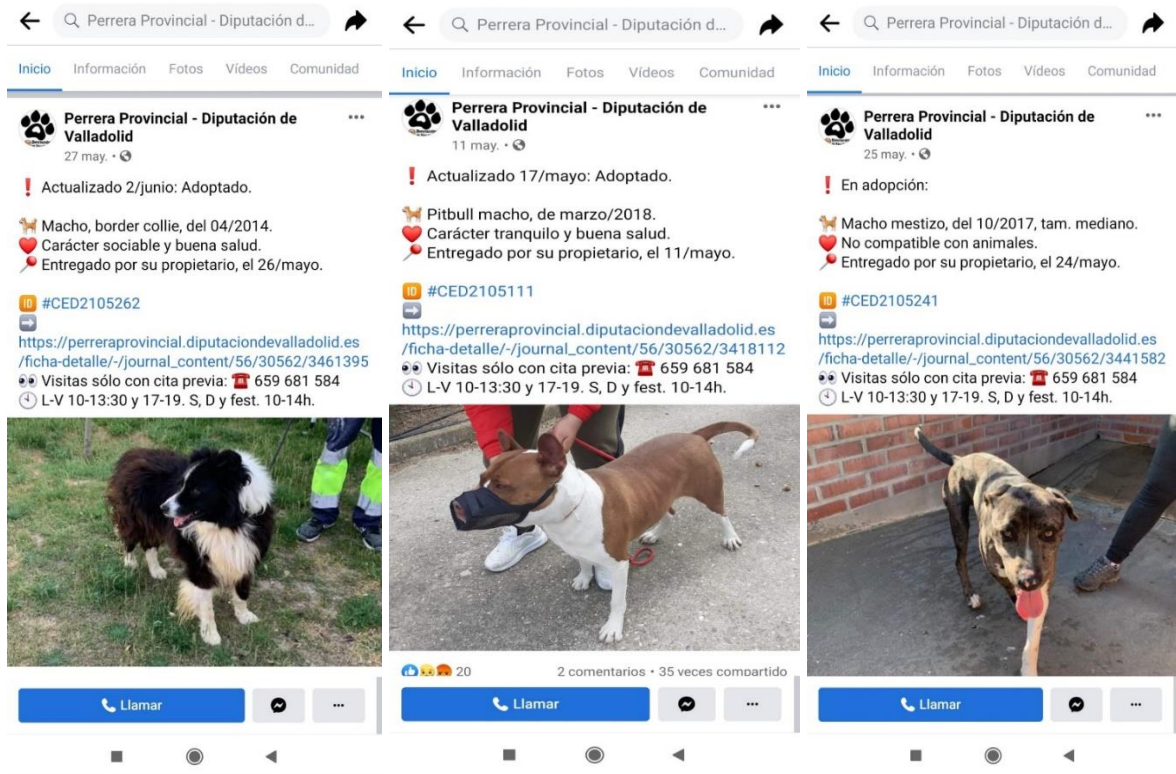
Perrera Provincial - Diputación d...

Inicio Información Fotos Vídeos Comunidad

Perrera Provincial - Diputación de Valladolid
27 may. •

❗ Actualizado 2/junio: Adoptado.

Macho, border collie, del 04/2014.
❤️ Carácter sociable y buena salud.
Entregado por su propietario, el 26/mayo.

ID #CED2105262
➡️
https://perreraprovincial.diputaciondevalladolid.es/ficha-detalle/-/journal_content/56/30562/3461395
👀 Visitas sólo con cita previa: ☎️ 659 681 584
🕙 L-V 10-13:30 y 17-19. S, D y fest. 10-14h.

Llamar

Perrera Provincial - Diputación d...

Inicio Información Fotos Vídeos Comunidad

Perrera Provincial - Diputación de Valladolid
11 may. •

❗ Actualizado 17/mayo: Adoptado.

Pitbull macho, de marzo/2018.
❤️ Carácter tranquilo y buena salud.
Entregado por su propietario, el 11/mayo.

ID #CED2105111
➡️
https://perreraprovincial.diputaciondevalladolid.es/ficha-detalle/-/journal_content/56/30562/3418112
👀 Visitas sólo con cita previa: ☎️ 659 681 584
🕙 L-V 10-13:30 y 17-19. S, D y fest. 10-14h.

20 2 comentarios • 35 veces compartido

Llamar

Perrera Provincial - Diputación d...

Inicio Información Fotos Vídeos Comunidad

Perrera Provincial - Diputación de Valladolid
25 may. •

❗ En adopción:

Macho mestizo, del 10/2017, tam. mediano.
❤️ No compatible con animales.
Entregado por su propietario, el 24/mayo.

ID #CED2105241
➡️
https://perreraprovincial.diputaciondevalladolid.es/ficha-detalle/-/journal_content/56/30562/3441582
👀 Visitas sólo con cita previa: ☎️ 659 681 584
🕙 L-V 10-13:30 y 17-19. S, D y fest. 10-14h.

Llamar